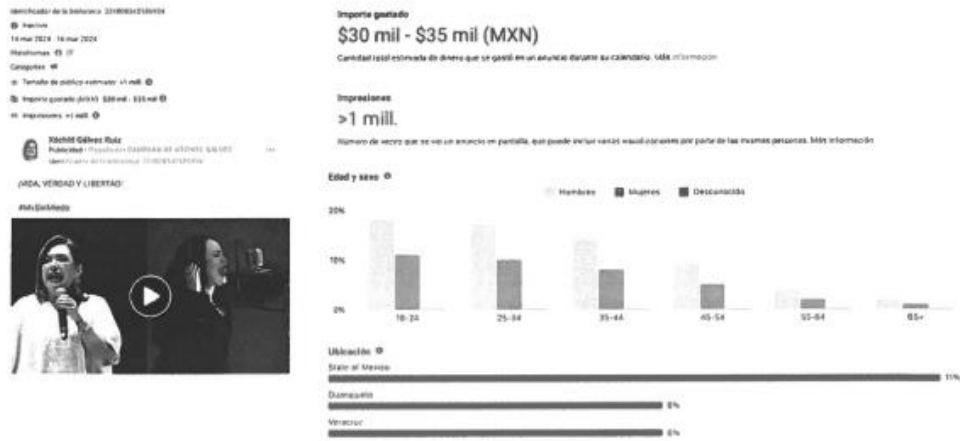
Identificador de la biblioteca: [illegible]

Inactivo

14 mar 2024 - 16 mar 2024

Plataformas

Categorías

Tamaño de público estimado: >1 mill.

Importe gastado (MXN): $30 mil - $35 mil

Impresiones: >1 mill.

Xóchitl Gálvez Ruiz
Publicidad · Pagado por CAMPAÑA DE XÓCHITL GÁLVEZ
Identificador de la biblioteca: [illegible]

¡VIDA, VERDAD Y LIBERTAD!

#MxSinMiedo

Importe gastado
$30 mil - $35 mil (MXN)
Cantidad total estimada de dinero que se gastó en un anuncio durante su calendario. Más información

Impresiones
>1 mill.
Número de veces que se vio un anuncio en pantalla, que puede incluir varias visualizaciones por parte de las mismas personas. Más información

Edad y sexo

Hombres Mujeres Desconocido

20%
10%
0%

18-24 25-34 35-44 45-54 55-64 65+

Ubicación
State of Mexico 11%
Guanajuato 6%
Veracruz 6%